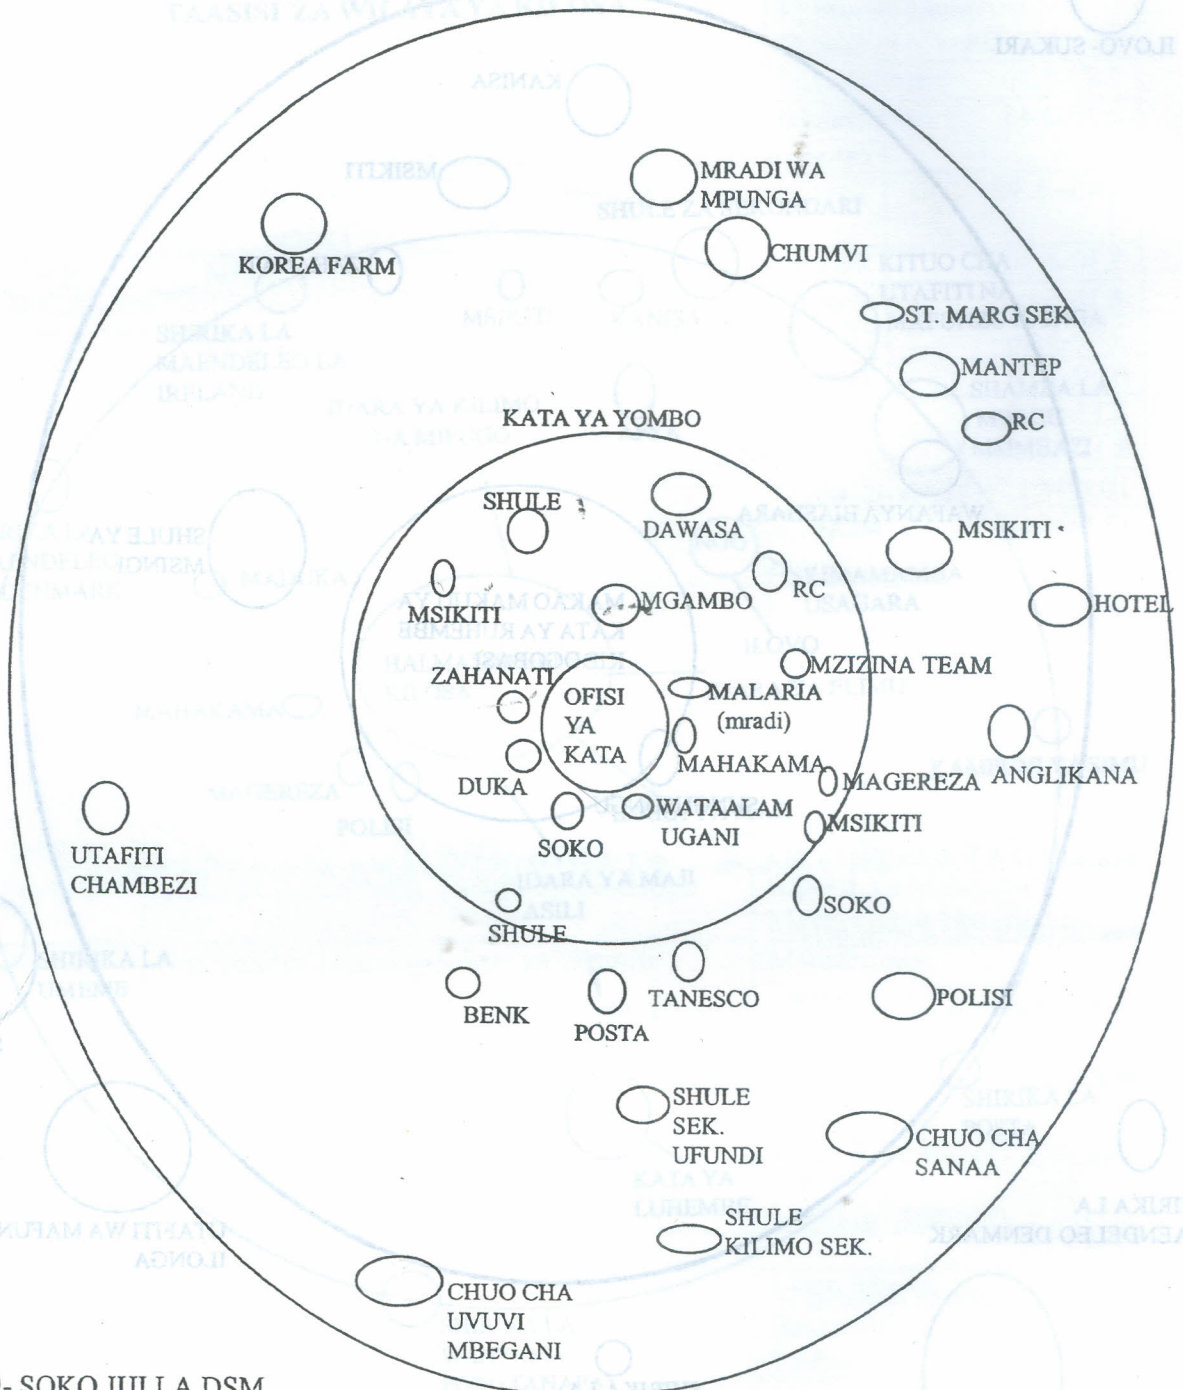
MRADI WA MPUNGA

KOREA FARM

CHUMVI

ST. MARG SEK

MANTEP

RC

KATA YA YOMBO

SHULE

DAWASA

MSIKITI

MSIKITI

MGAMBO

RC

HOTEL

MZIZINA TEAM

ZAHANATI

OFISI YA KATA

MALARIA (mradi)

ANGLIKANA

MAHAKAMA

MAGEREZA

DUKA

WATAALAM UGANI

MSIKITI

UTAFITI CHAMBEZI

SOKO

SOKO

SHULE

BENK

POSTA

TANESCO

POLISI

SHULE SEK. UFUNDI

CHUO CHA SANAA

SHULE KILIMO SEK.

CHUO CHA UVUVI MBEGANI

SOKO JIJI LA DSM